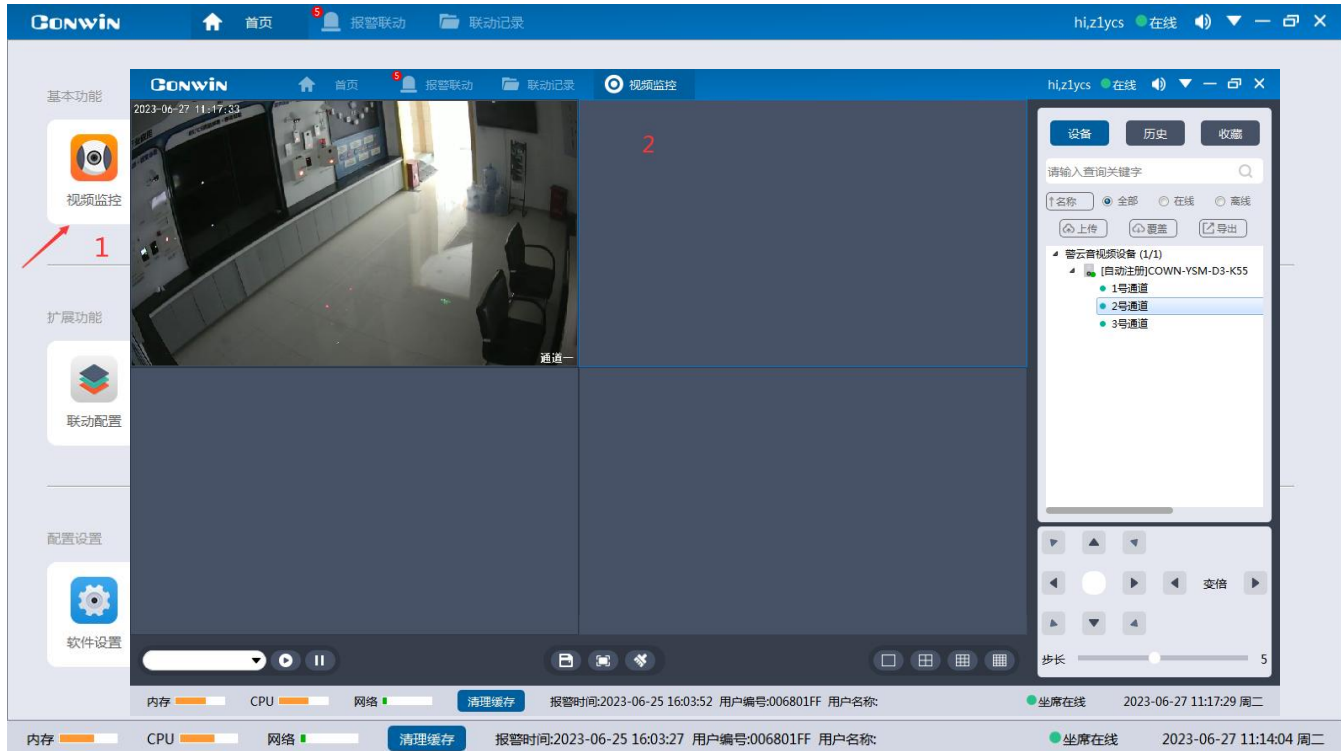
CONWIN 首页 5 报警联动 联动记录 hi,z1ycs 在线

基本功能

视频监控

1

扩展功能

联动配置

配置设置

软件设置

CONWIN 首页 5 报警联动 联动记录 视频监控 hi,z1ycs 在线

2023-06-27 11:17:33

通道一

2

设备 历史 收藏

请输入查询关键字

↑名称 全部 在线 离线

上传 覆盖 导出

警云音视频设备 (1/1)
[自动注册]COWN-YSM-D3-K55
1号通道
2号通道
3号通道

变倍

步长 5

内存 CPU 网络 清理缓存 报警时间:2023-06-25 16:03:52 用户编号:006801FF 用户名称: 坐席在线 2023-06-27 11:17:29 周二

内存 CPU 网络 清理缓存 报警时间:2023-06-25 16:03:27 用户编号:006801FF 用户名称: 坐席在线 2023-06-27 11:14:04 周二